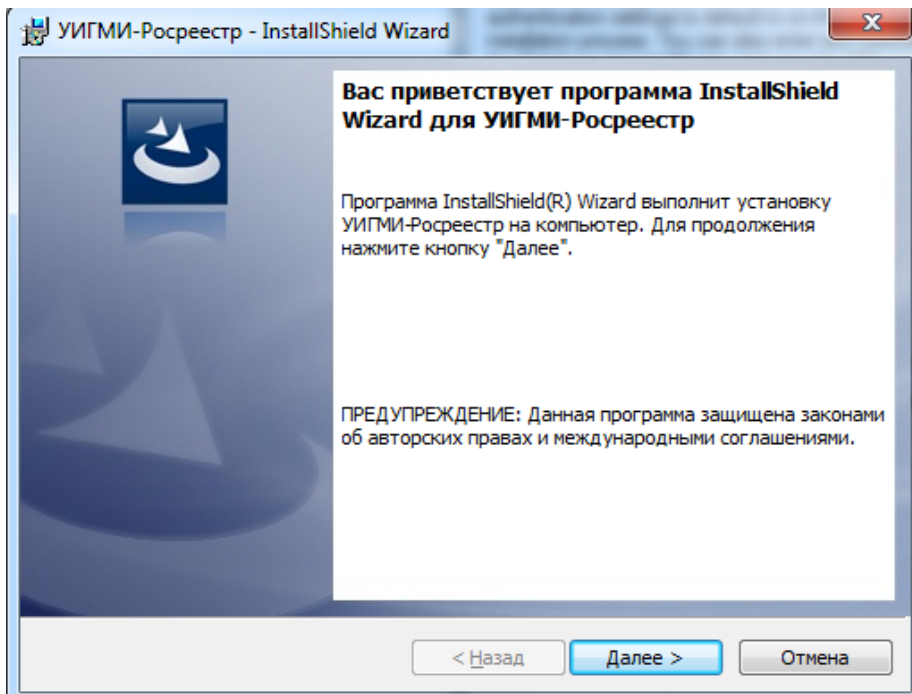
УИГМИ-Росреестр - InstallShield Wizard

Вас приветствует программа InstallShield Wizard для УИГМИ-Росреестр

Программа InstallShield(R) Wizard выполнит установку УИГМИ-Росреестр на компьютер. Для продолжения нажмите кнопку "Далее".

ПРЕДУПРЕЖДЕНИЕ: Данная программа защищена законами об авторских правах и международными соглашениями.

< Назад

Далее >

Отмена